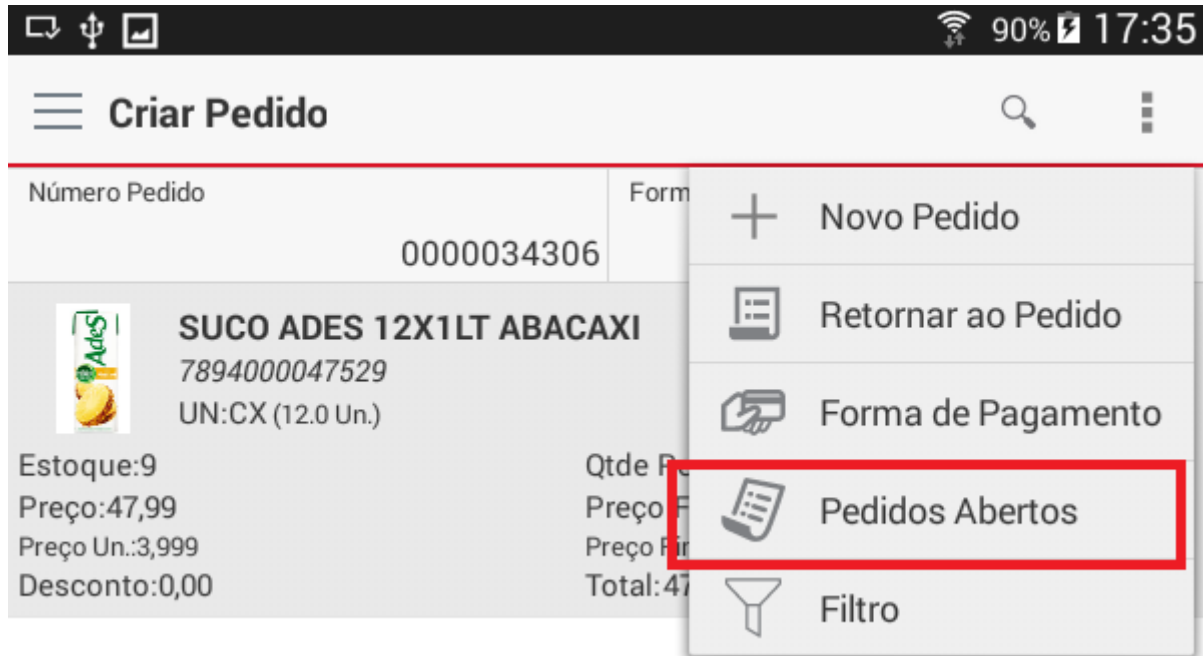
90% 17:35

Criar Pedido

Número Pedido
0000034306

Form

SUCO ADES 12X1LT ABACAXI
7894000047529
UN:CX (12.0 Un.)

Estoque:9
Preço:47,99
Preço Un.:3,999
Desconto:0,00

Qtde P
Preço F
Preço Fi
Total:47

Novo Pedido
Retornar ao Pedido
Forma de Pagamento
Pedidos Abertos
Filtro